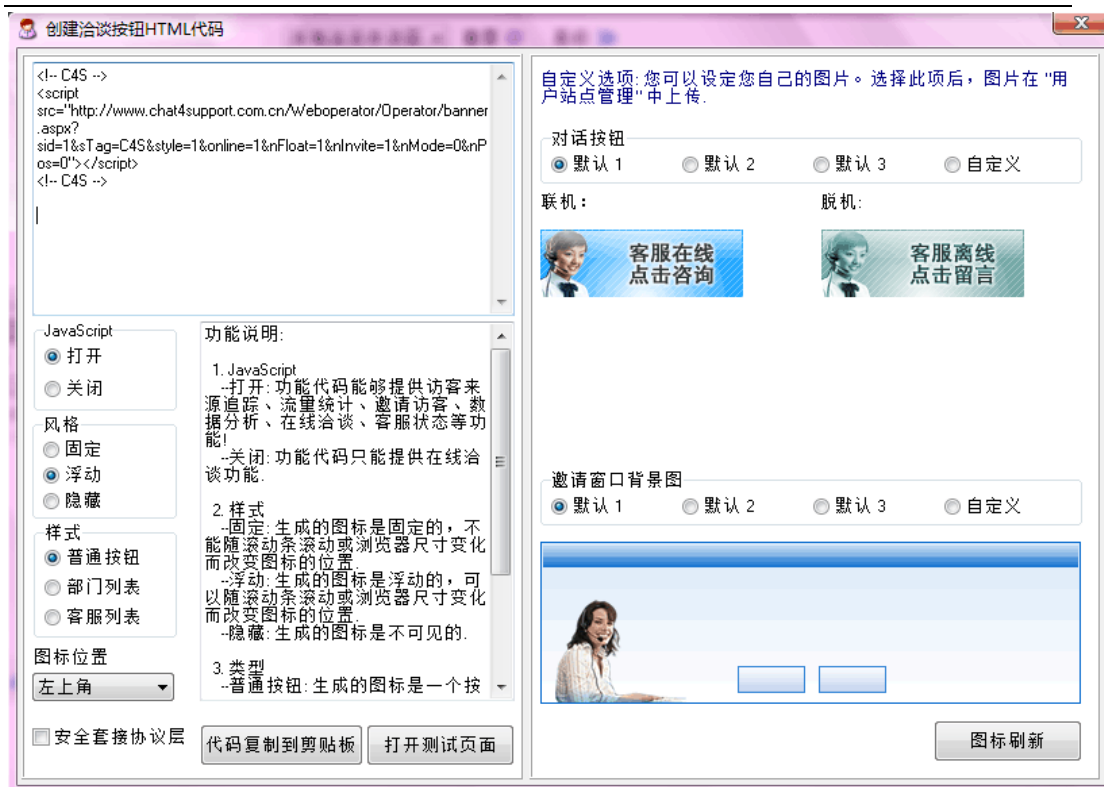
创建洽谈按钮HTML代码

<!-- C4S -->
<script src="http://www.chat4support.com.cn/Weboperator/Operator/banner.aspx?sid=1&sTag=C4S&style=1&online=1&nFloat=1&nInvite=1&nMode=0&nPos=0"></script>
<!-- C4S -->

JavaScript
打开
关闭

风格
固定
浮动
隐藏

样式
普通按钮
部门列表
客服列表

图标位置
左上角

安全套接协议层

功能说明:

1. JavaScript
--打开: 功能代码能够提供访客来源追踪、流量统计、邀请访客、数据分析、在线洽谈、客服状态等功能!
--关闭: 功能代码只能提供在线洽谈功能.

2. 样式
--固定: 生成的图标是固定的，不能随滚动条滚动或浏览器尺寸变化而改变图标的位置.
--浮动: 生成的图标是浮动的，可以随滚动条滚动或浏览器尺寸变化而改变图标的位置.
--隐藏: 生成的图标是不可见的.

3. 类型
--普通按钮: 生成的图标是一个按

代码复制到剪贴板
打开测试页面

自定义选项: 您可以设定您自己的图片。选择此项后，图片在 "用户站点管理" 中上传.

对话按钮
默认 1
默认 2
默认 3
自定义

联机:
脱机:

客服在线
点击咨询

客服离线
点击留言

邀请窗口背景图
默认 1
默认 2
默认 3
自定义

图标刷新